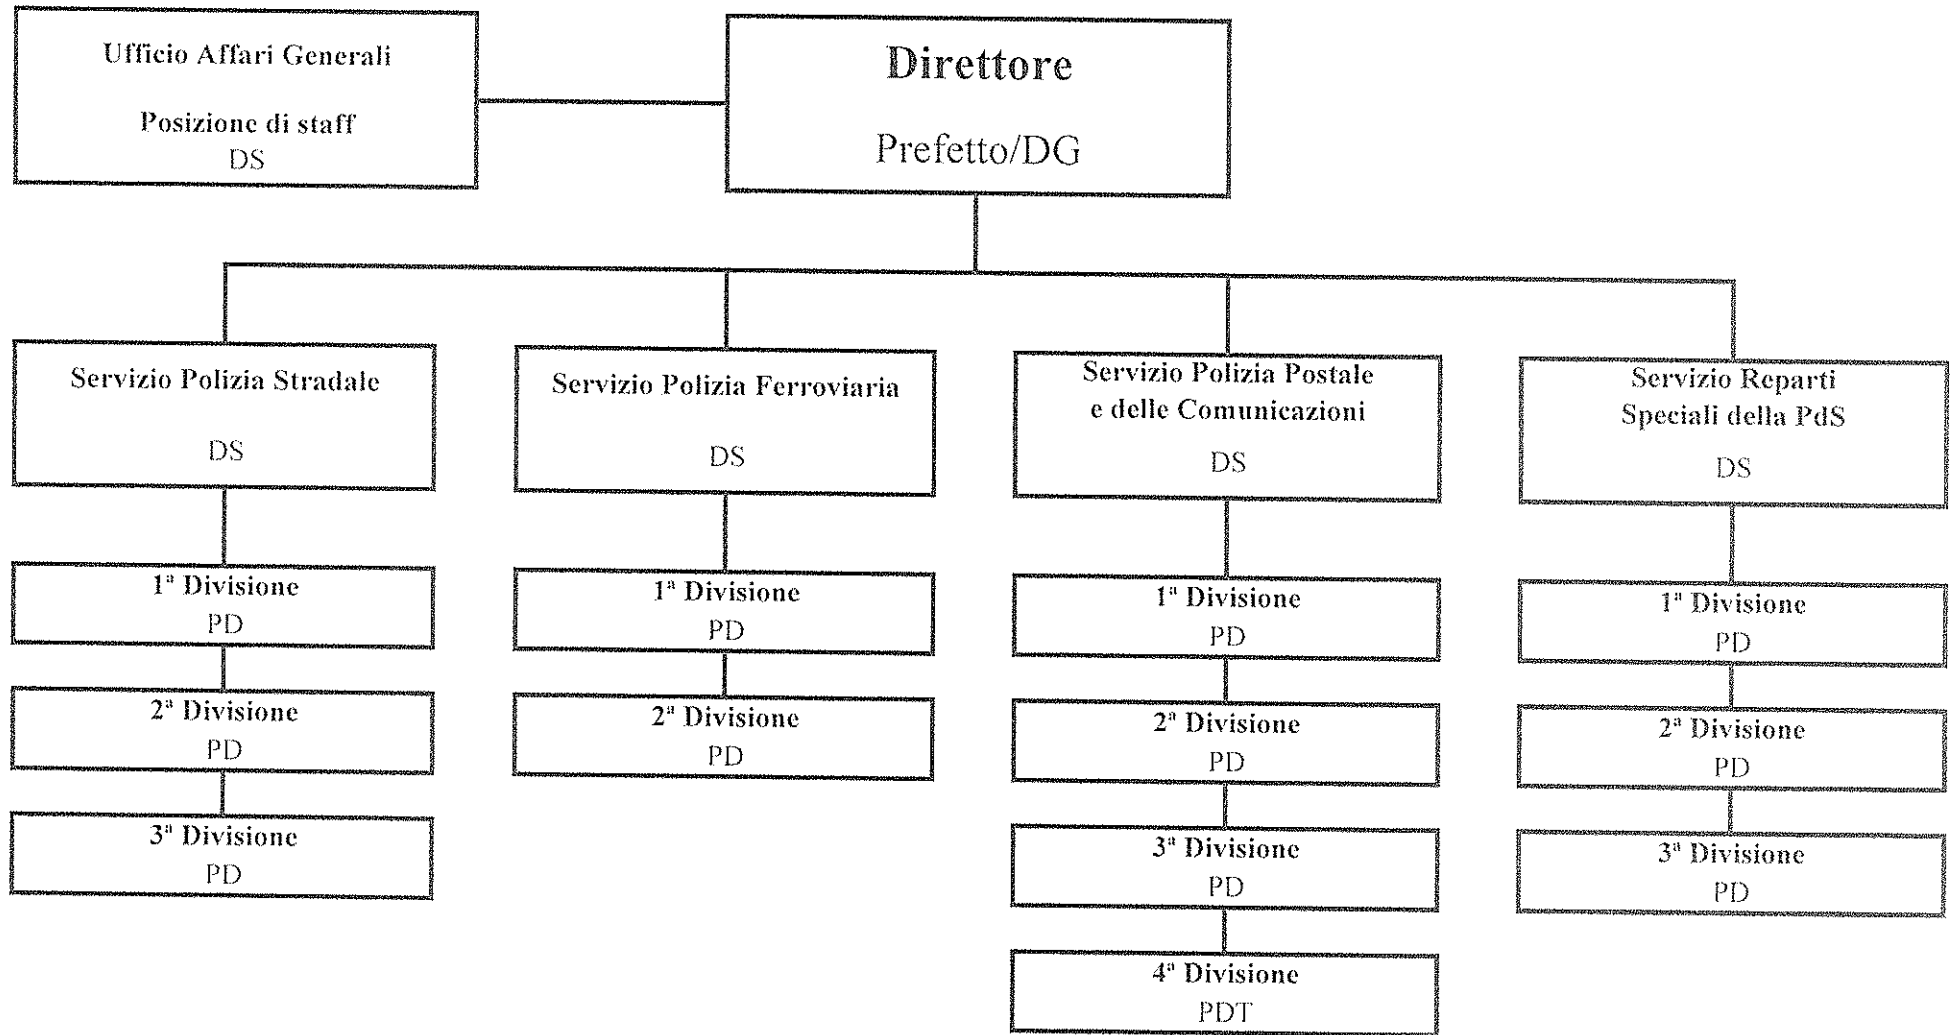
Ufficio Affari Generali

Posizione di staff
DS

Direttore

Prefetto/DG

Servizio Polizia Stradale

DS

1ª Divisione
PD

2ª Divisione
PD

3ª Divisione
PD

Servizio Polizia Ferroviaria

DS

1ª Divisione
PD

2ª Divisione
PD

Servizio Polizia Postale e delle Comunicazioni

DS

1ª Divisione
PD

2ª Divisione
PD

3ª Divisione
PD

4ª Divisione
PDT

Servizio Reparti Speciali della PdS

DS

1ª Divisione
PD

2ª Divisione
PD

3ª Divisione
PD